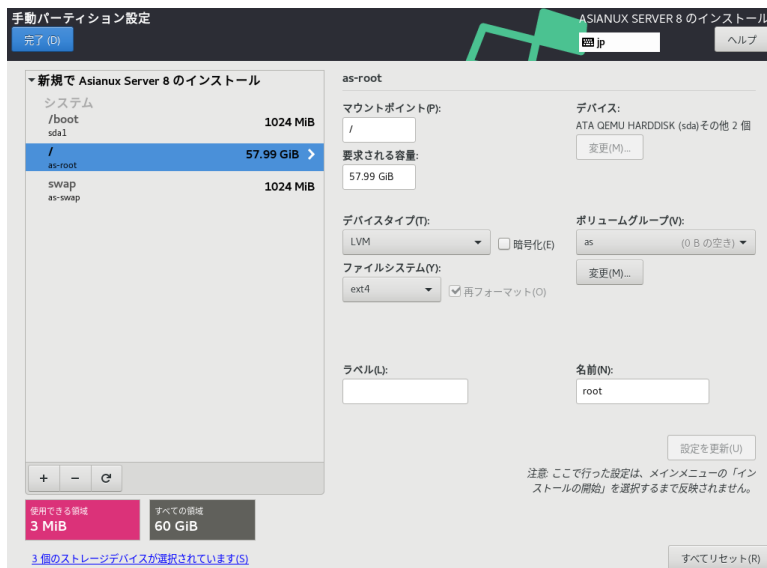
手動パーティション設定

完了 (D)

ASIANUX SERVER 8 のインストール

jp

ヘルプ

▾新規で Asianux Server 8 のインストール

システム

/boot
sda1
1024 MiB

/
as-root
57.99 GiB

swap
as-swap
1024 MiB

+ − C

使用できる領域
3 MiB

すべての領域
60 GiB

3 個のストレージデバイスが選択されています(S)

as-root

マウントポイント(P):
/

要求される容量:
57.99 GiB

デバイス:
ATA QEMU HARDDISK (sda) その他 2 個

変更(M)...

デバイスタイプ(T):
LVM

暗号化(E)

ボリュームグループ(V):
as (0 B の空き)

変更(M)...

ファイルシステム(Y):
ext4

再フォーマット(O)

ラベル(L):

名前(N):
root

設定を更新(U)

注意: ここで行った設定は、メインメニューの「インストールの開始」を選択するまで反映されません。

すべてリセット(R)